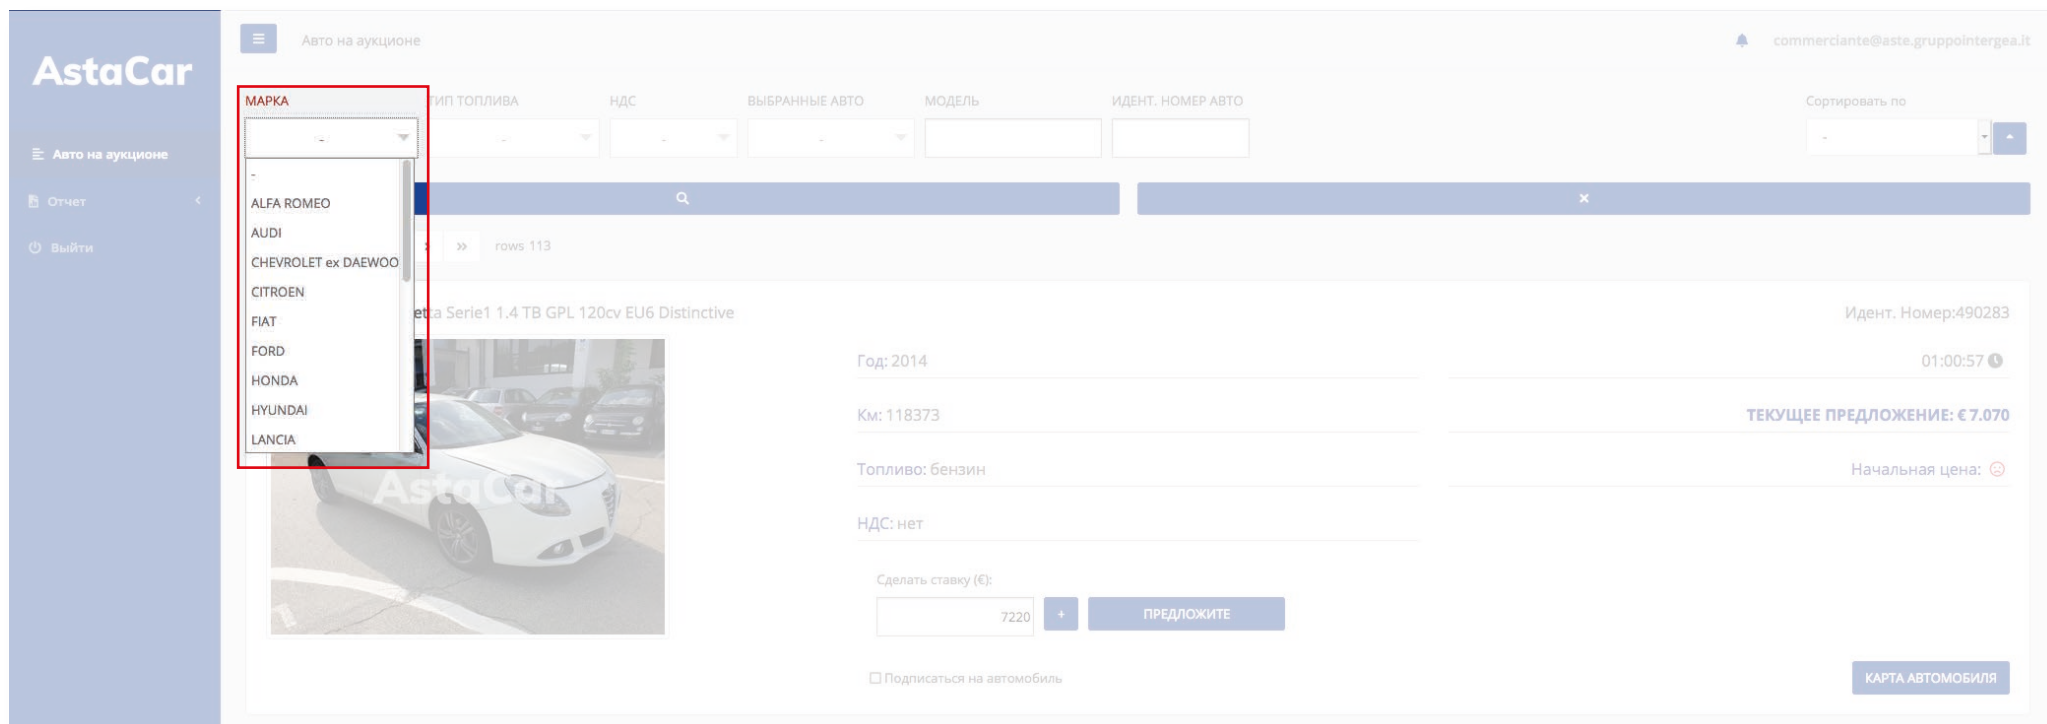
AstaCar

Авто на аукционе

Отчет

Выйти

Авто на аукционе

commerciante@aste.gruppointergea.it

МАРКА

ТИП ТОПЛИВА

НДС

ВЫБРАННЫЕ АВТО

МОДЕЛЬ

ИДЕНТ. НОМЕР АВТО

Сортировать по

-

-

-

-

-

-

ALFA ROMEO
AUDI
CHEVROLET ex DAEWOO
CITROEN
FIAT
FORD
HONDA
HYUNDAI
LANCIA

»

rows 113

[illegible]etta Serie1 1.4 TB GPL 120cv EU6 Distinctive

Идент. Номер:490283

Год: 2014

01:00:57

Км: 118373

ТЕКУЩЕЕ ПРЕДЛОЖЕНИЕ: € 7.070

Топливо: бензин

Начальная цена:

НДС: нет

AstaCar

Сделать ставку (€):

7220

+

ПРЕДЛОЖИТЕ

Подписаться на автомобиль

КАРТА АВТОМОБИЛЯ